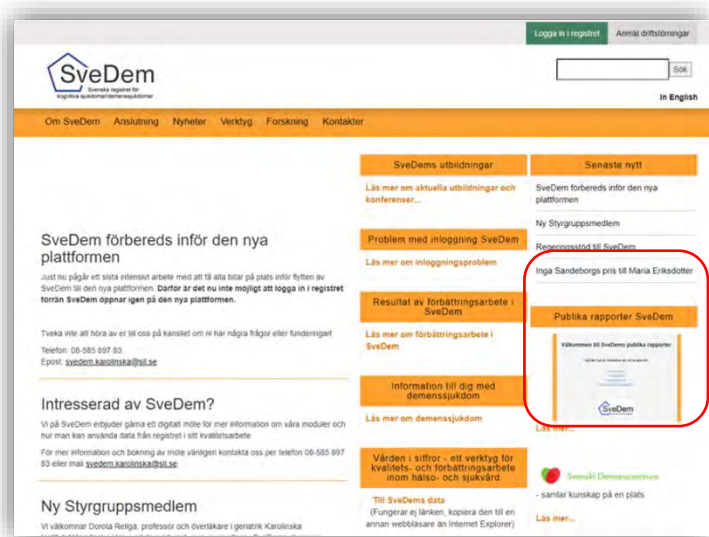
Logga in i registret Anmäl driftstörningar

SveDem
Svenska registret för kognitiva sjukdomar/demenssjukdomar

Sök

In English

Om SveDem Anslutning Nyheter Verktyg Forskning Kontakter

SveDem förbereds inför den nya plattformen

Just nu pågår ett sista intensivt arbete med att få alla bitar på plats inför flytten av SveDem till den nya plattformen. Därför är det nu inte möjligt att logga in i registret förrän SveDem öppnar igen på den nya plattformen.

Tveka inte att höra av er till oss på kansliet om ni har några frågor eller funderingar.

Telefon: 08-585 897 83
Epost: svedem.karolinska@sll.se

Intresserad av SveDem?

Vi på SveDem erbjuder gärna ett digitalt möte för mer information om våra moduler och hur man kan använda data från registret i sitt kvalitetsarbete.

För mer information och bokning av möte vänligen kontakta oss per telefon 08-585 897 83 eller mail svedem.karolinska@sll.se

Ny Styrgruppsmedlem

Vi välkomnar Dorota Religa, professor och överläkare i geriatrik Karolinska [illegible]

SveDems utbildningar

Läs mer om aktuella utbildningar och konferenser...

Problem med inloggning SveDem

Läs mer om inloggningsproblem

Resultat av förbättringsarbete i SveDem

Läs mer om förbättringsarbete i SveDem

Information till dig med demenssjukdom

Läs mer om demenssjukdom

Vården i siffror - ett verktyg för kvalitets- och förbättringsarbete inom hälso- och sjukvård

Till SveDems data
(Fungerar ej länken, kopiera den till en annan webbläsare än Internet Explorer)

Senaste nytt

SveDem förbereds inför den nya plattformen

Ny Styrgruppsmedlem

Regeringsstöd till SveDem

Inga Sandeborgs pris till Maria Eriksdotter

Publika rapporter SveDem

Välkommen till SveDems publika rapporter

SveDem

Läs mer...

Svenskt Demenscentrum

- samlar kunskap på en plats

Läs mer...